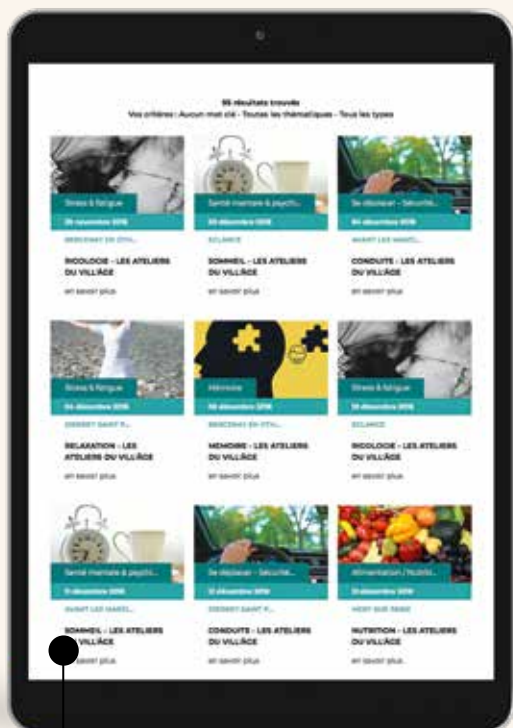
95 résultats trouvés
Vos critères : Aucun mot clé - Toutes les thématiques - Tous les types

Stress & fatigue
29 novembre 2018
BESCENAY EN OTH...
RIGOLOGIE - LES ATELIERS DU VILLAGE
en savoir plus

Santé mentale & psycho...
03 décembre 2018
ECLANCE
SOMMEIL - LES ATELIERS DU VILLAGE
en savoir plus

Se déplacer - Sécurité...
04 décembre 2018
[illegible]
CONDUITE - LES ATELIERS DU VILLAGE
en savoir plus

Stress & fatigue
04 décembre 2018
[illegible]
RELAXATION - LES ATELIERS DU VILLAGE
en savoir plus

Mémoire
06 décembre 2018
BESCENAY EN OTH...
MEMOIRE - LES ATELIERS DU VILLAGE
en savoir plus

Stress & fatigue
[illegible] décembre 2018
ECLANCE
RIGOLOGIE - LES ATELIERS DU VILLAGE
en savoir plus

Santé mentale & psycho...
11 décembre 2018
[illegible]
SOMMEIL - LES ATELIERS DU VILLAGE
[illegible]

Se déplacer - Sécurité...
12 décembre 2018
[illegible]
CONDUITE - LES ATELIERS DU VILLAGE
en savoir plus

Alimentation / Nutriti...
12 décembre 2018
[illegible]
NUTRITION - LES ATELIERS DU VILLAGE
en savoir plus